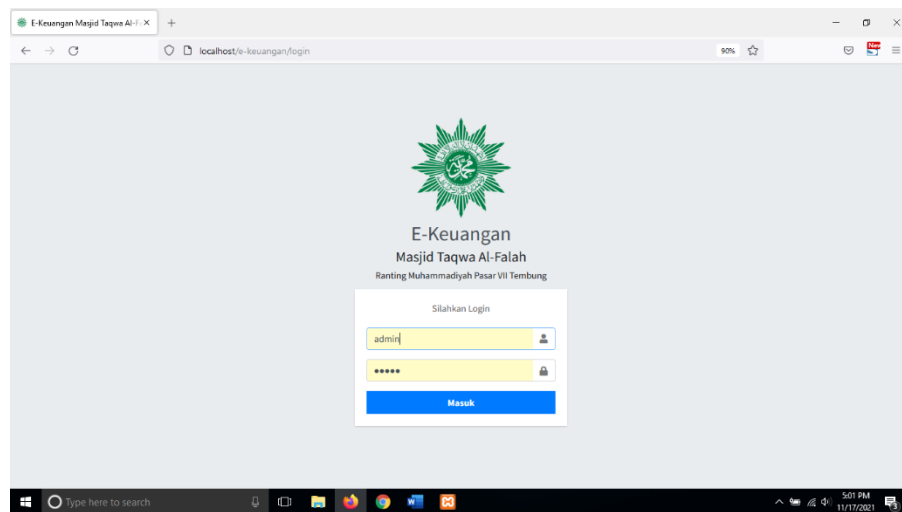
E-Keuangan Masjid Taqwa Al-F ×
+
localhost/e-keuangan/login
90%
New

E-Keuangan
Masjid Taqwa Al-Falah
Ranting Muhammadiyah Pasar VII Tembung

Silahkan Login
admin
•••••
Masuk

Type here to search
5:01 PM
11/17/2021
3